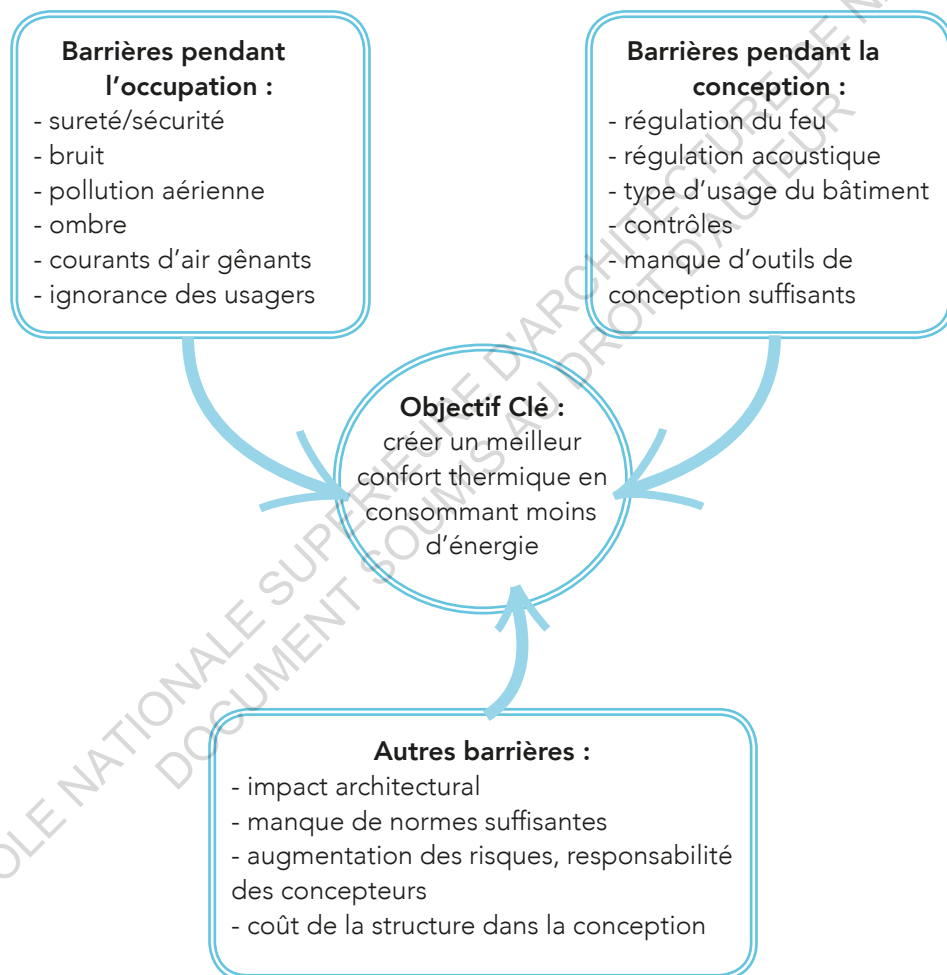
Barrières pendant l'occupation :
- sureté/sécurité
- bruit
- pollution aérienne
- ombre
- courants d'air gênants
- ignorance des usagers

Barrières pendant la conception :
- régulation du feu
- régulation acoustique
- type d'usage du bâtiment
- contrôles
- manque d'outils de conception suffisants

Objectif Clé :
créer un meilleur confort thermique en consommant moins d'énergie

Autres barrières :
- impact architectural
- manque de normes suffisantes
- augmentation des risques, responsabilité des concepteurs
- coût de la structure dans la conception

ÉCOLE NATIONALE SUPÉRIEURE D'ARCHITECTURE DE N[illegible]
DOCUMENT SOUMIS AU DROIT D'AUTEUR